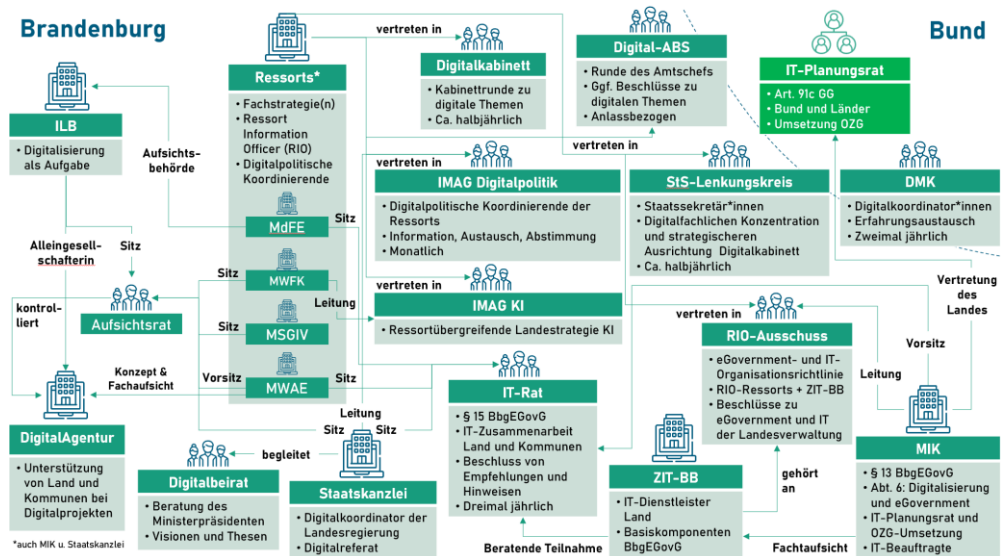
Brandenburg

Bund

ILB
• Digitalisierung als Aufgabe

Ressorts*
• Fachstrategie(n)
• Ressort Information Officer (RIO)
• Digitalpolitische Koordinierende

MdFE
MWFK
MSGIV
MWAE

vertreten in

Digitalkabinett
• Kabinettrunde zu digitale Themen
• Ca. halbjährlich

Digital-ABS
• Runde des Amtschefs
• Ggf. Beschlüsse zu digitalen Themen
• Anlassbezogen

IT-Planungsrat
• Art. 91c GG
• Bund und Länder
• Umsetzung OZG

vertreten in

vertreten in

IMAG Digitalpolitik
• Digitalpolitische Koordinierende der Ressorts
• Information, Austausch, Abstimmung
• Monatlich

StS-Lenkungskreis
• Staatssekretär*innen
• Digitalfachlichen Konzentration und strategischeren Ausrichtung Digitalkabinett
• Ca. halbjährlich

DMK
• Digitalkoordinator*innen
• Erfahrungsaustausch
• Zweimal jährlich

Aufsichts-behörde

Sitz

Alleingesell-schafterin

Sitz

Sitz

kontrol-liert

Aufsichtsrat

Sitz

Leitung

vertreten in

IMAG KI
• Ressortübergreifende Landestrategie KI

vertreten in

RIO-Ausschuss
• eGovernment- und IT-Organisationsrichtlinie
• RIO-Ressorts + ZIT-BB
• Beschlüsse zu eGovernment und IT der Landesverwaltung

Vertretung des Landes

Vorsitz

Leitung

Konzept & Fachaufsicht

Vorsitz

Sitz

IT-Rat
• § 15 BbgEGovG
• IT-Zusammenarbeit Land und Kommunen
• Beschluss von Empfehlungen und Hinweisen
• Dreimal jährlich

DigitalAgentur
• Unterstützung von Land und Kommunen bei Digitalprojekten

Leitung

Sitz

Sitz

begleitet

Digitalbeirat
• Beratung des Ministerpräsidenten
• Visionen und Thesen

Staatskanzlei
• Digitalkoordinator der Landesregierung
• Digitalreferat

gehört an

ZIT-BB
• IT-Dienstleister Land
• Basiskomponenten BbgEGovG

MIK
• § 13 BbgEGovG
• Abt. 6: Digitalisierung und eGovernment
• IT-Planungsrat und OZG-Umsetzung
• IT-Beauftragte

*auch MIK u. Staatskanzlei

Beratende Teilnahme

Fachaufsicht